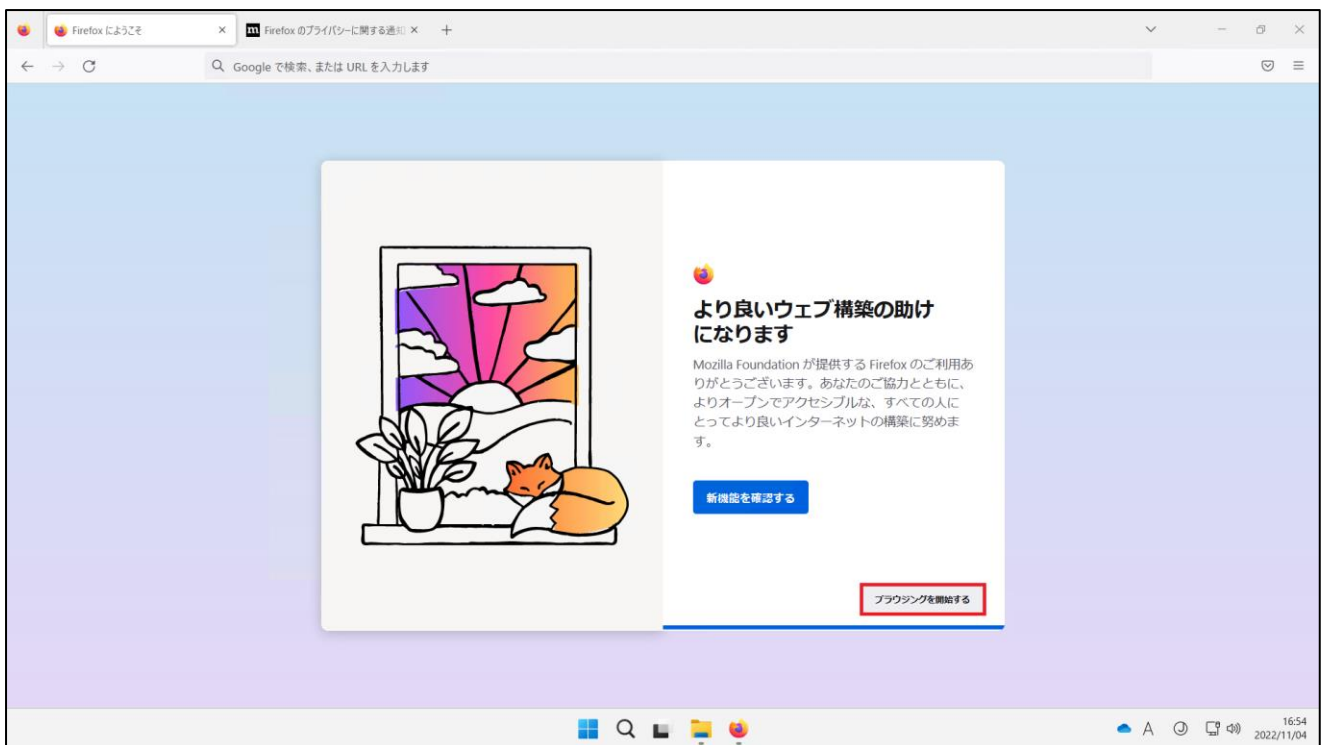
Firefox にようこそ ×
m Firefox のプライバシーに関する通知 ×
+

Google で検索、または URL を入力します

より良いウェブ構築の助けになります

Mozilla Foundation が提供する Firefox のご利用ありがとうございます。あなたのご協力とともに、よりオープンでアクセシブルな、すべての人にとってより良いインターネットの構築に努めます。

新機能を確認する

ブラウジングを開始する

A

16:54
2022/11/04